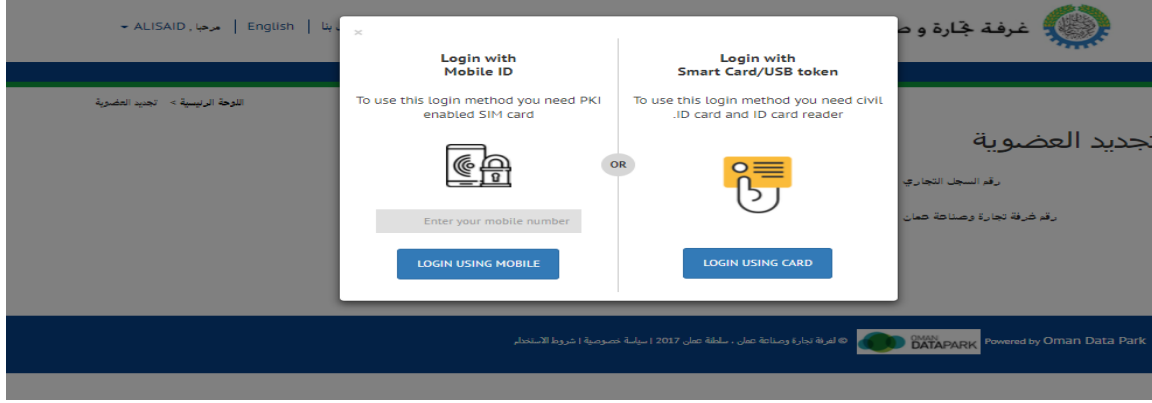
غرفة تجارة و ص

مرحبا , ALISAID ▾ | English | بنا

×

Login with
Mobile ID

To use this login method you need PKI enabled SIM card

Enter your mobile number

LOGIN USING MOBILE

OR

Login with
Smart Card/USB token

To use this login method you need civil ID card and ID card reader.

LOGIN USING CARD

اللوحة الرئيسية > تجديد العضوية

تجديد العضوية

رقم السجل التجاري

رقم غرفة تجارة وصناعة عمان

© لغرفة تجارة وصناعة عمان . سلطنة عمان 2017 | سياسة خصوصية | شروط الاستخدام

OMAN DATAPARK

Powered by Oman Data Park